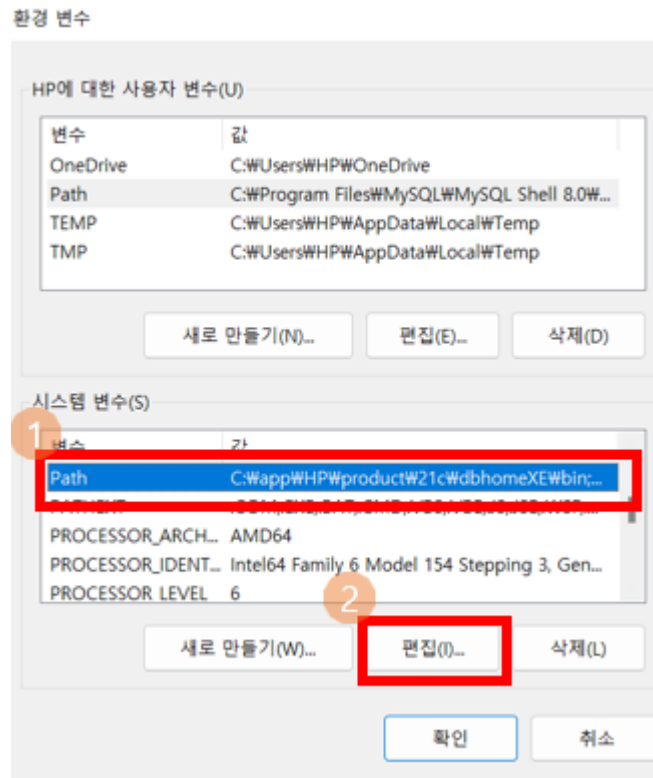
환경 변수

HP에 대한 사용자 변수(U)

| 변수 | 값 |
|---|---|
| OneDrive | C:₩Users₩HP₩OneDrive |
| Path | C:₩Program Files₩MySQL₩MySQL Shell 8.0₩... |
| TEMP | C:₩Users₩HP₩AppData₩Local₩Temp |
| TMP | C:₩Users₩HP₩AppData₩Local₩Temp |

새로 만들기(N)... 편집(E)... 삭제(D)

시스템 변수(S)

1

| 변수 | 값 |
|---|---|
| Path | C:₩app₩HP₩product₩21c₩dbhomeXE₩bin;... |
| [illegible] | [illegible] |
| PROCESSOR_ARCH... | AMD64 |
| PROCESSOR_IDENT... | Intel64 Family 6 Model 154 Stepping 3, Gen... |
| PROCESSOR_LEVEL | 6 |

2

새로 만들기(W)... 편집(I)... 삭제(L)

확인 취소